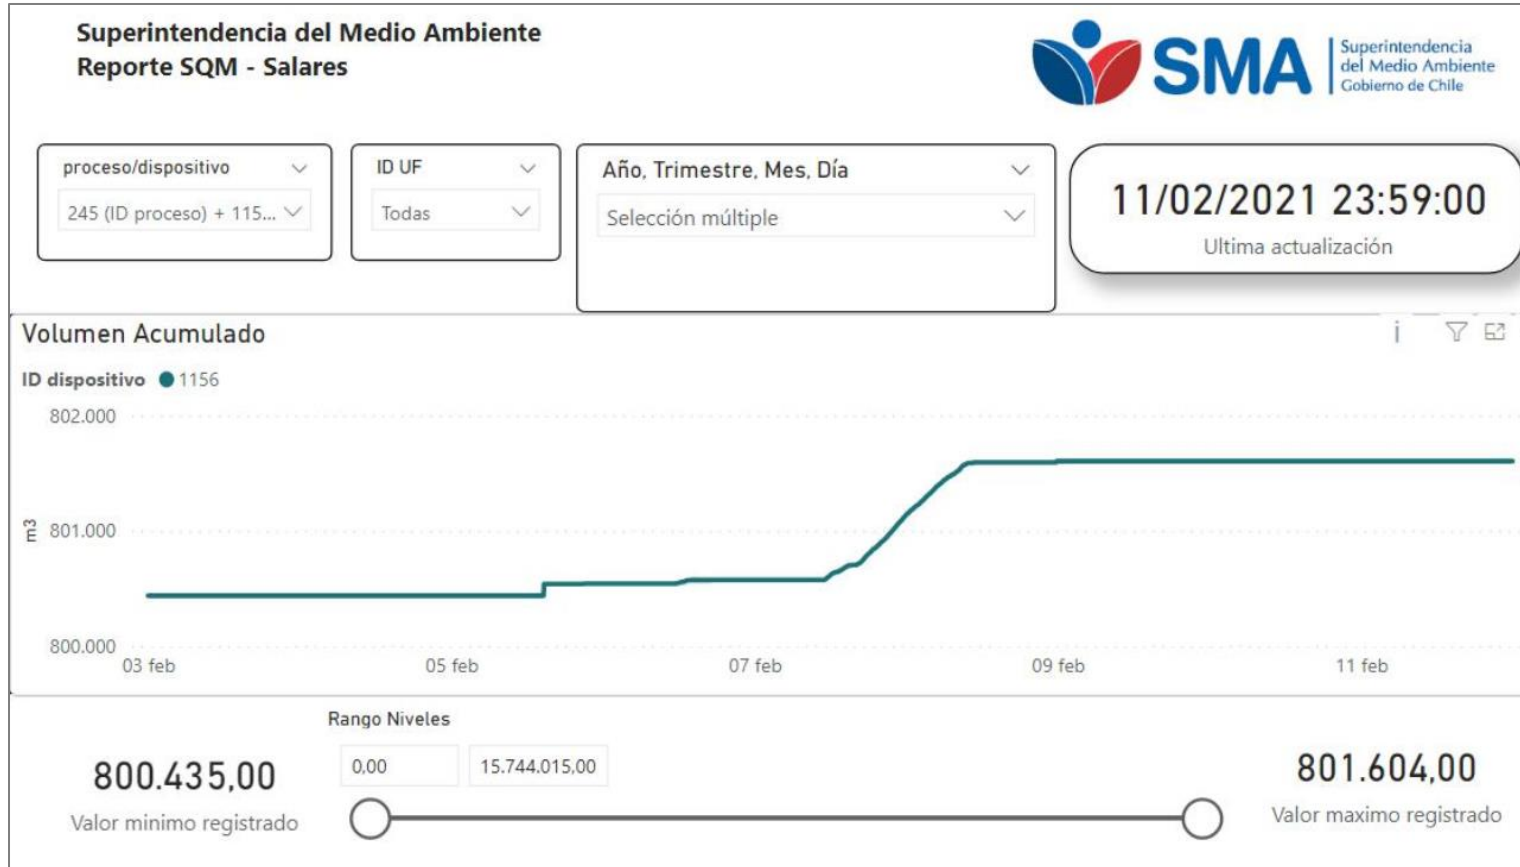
Superintendencia del Medio Ambiente
Reporte SQM - Salares

SMA Superintendencia del Medio Ambiente Gobierno de Chile

proceso/dispositivo
245 (ID proceso) + 115...

ID UF
Todas

Año, Trimestre, Mes, Día
Selección múltiple

11/02/2021 23:59:00
Ultima actualización

Volumen Acumulado

ID dispositivo 1156

802.000
801.000
800.000
m3

03 feb
05 feb
07 feb
09 feb
11 feb

Rango Niveles
0,00
15.744.015,00

800.435,00
Valor minimo registrado

801.604,00
Valor maximo registrado